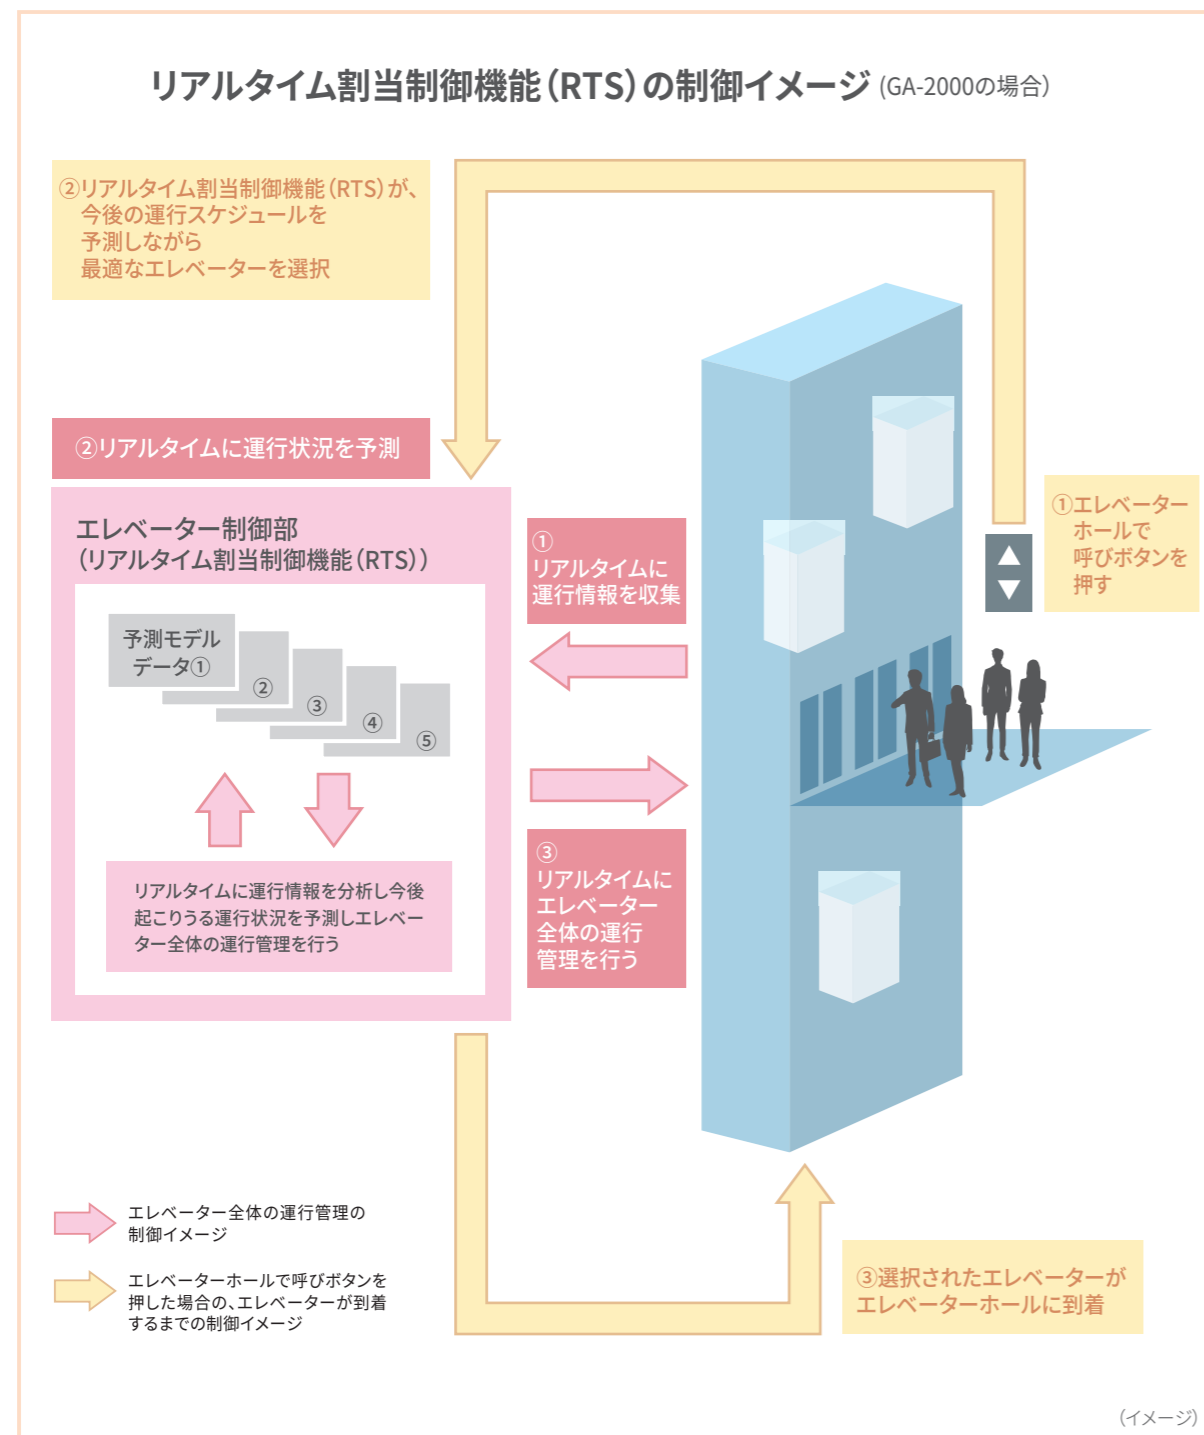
リアルタイム割当制御機能（RTS）の制御イメージ（GA-2000の場合）

②リアルタイム割当制御機能（RTS）が、今後の運行スケジュールを予測しながら最適なエレベーターを選択

②リアルタイムに運行状況を予測

エレベーター制御部
（リアルタイム割当制御機能（RTS））

予測モデルデータ①

②

③

④

⑤

リアルタイムに運行情報を分析し今後起こりうる運行状況を予測しエレベーター全体の運行管理を行う

①
リアルタイムに運行情報を収集

③
リアルタイムにエレベーター全体の運行管理を行う

①エレベーターホールで呼びボタンを押す

エレベーター全体の運行管理の制御イメージ

エレベーターホールで呼びボタンを押した場合の、エレベーターが到着するまでの制御イメージ

③選択されたエレベーターがエレベーターホールに到着

（イメージ）